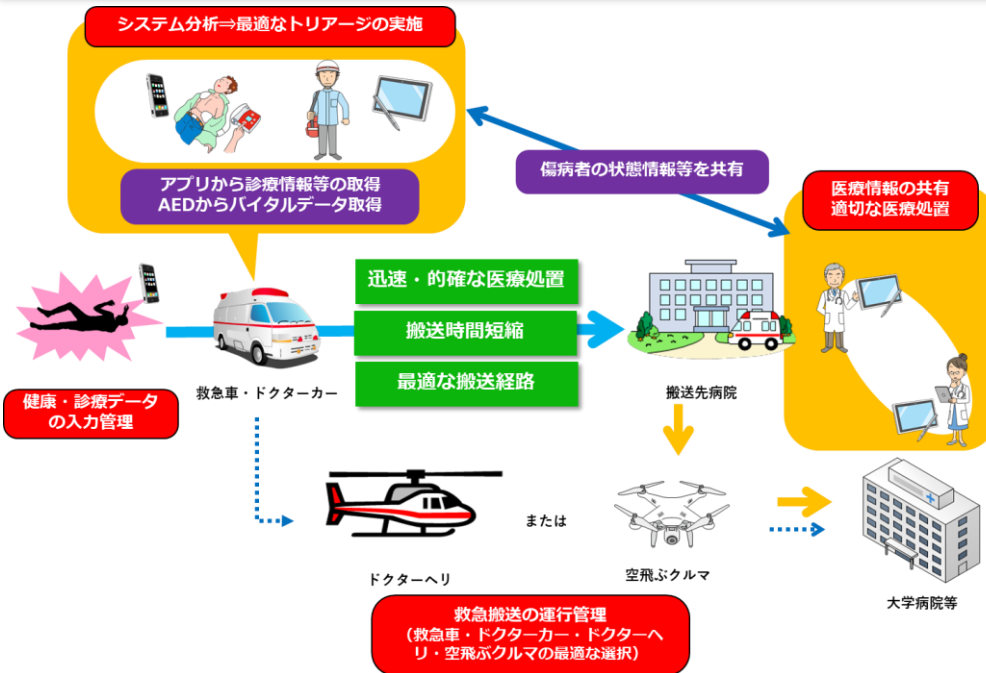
システム分析⇒最適なトリアージの実施

アプリから診療情報等の取得
AEDからバイタルデータ取得

傷病者の状態情報等を共有

医療情報の共有
適切な医療処置

健康・診療データの入力管理

救急車・ドクターカー

迅速・的確な医療処置

搬送時間短縮

最適な搬送経路

搬送先病院

ドクターヘリ

または

空飛ぶクルマ

大学病院等

救急搬送の運行管理
（救急車・ドクターカー・ドクターヘリ・空飛ぶクルマの最適な選択）